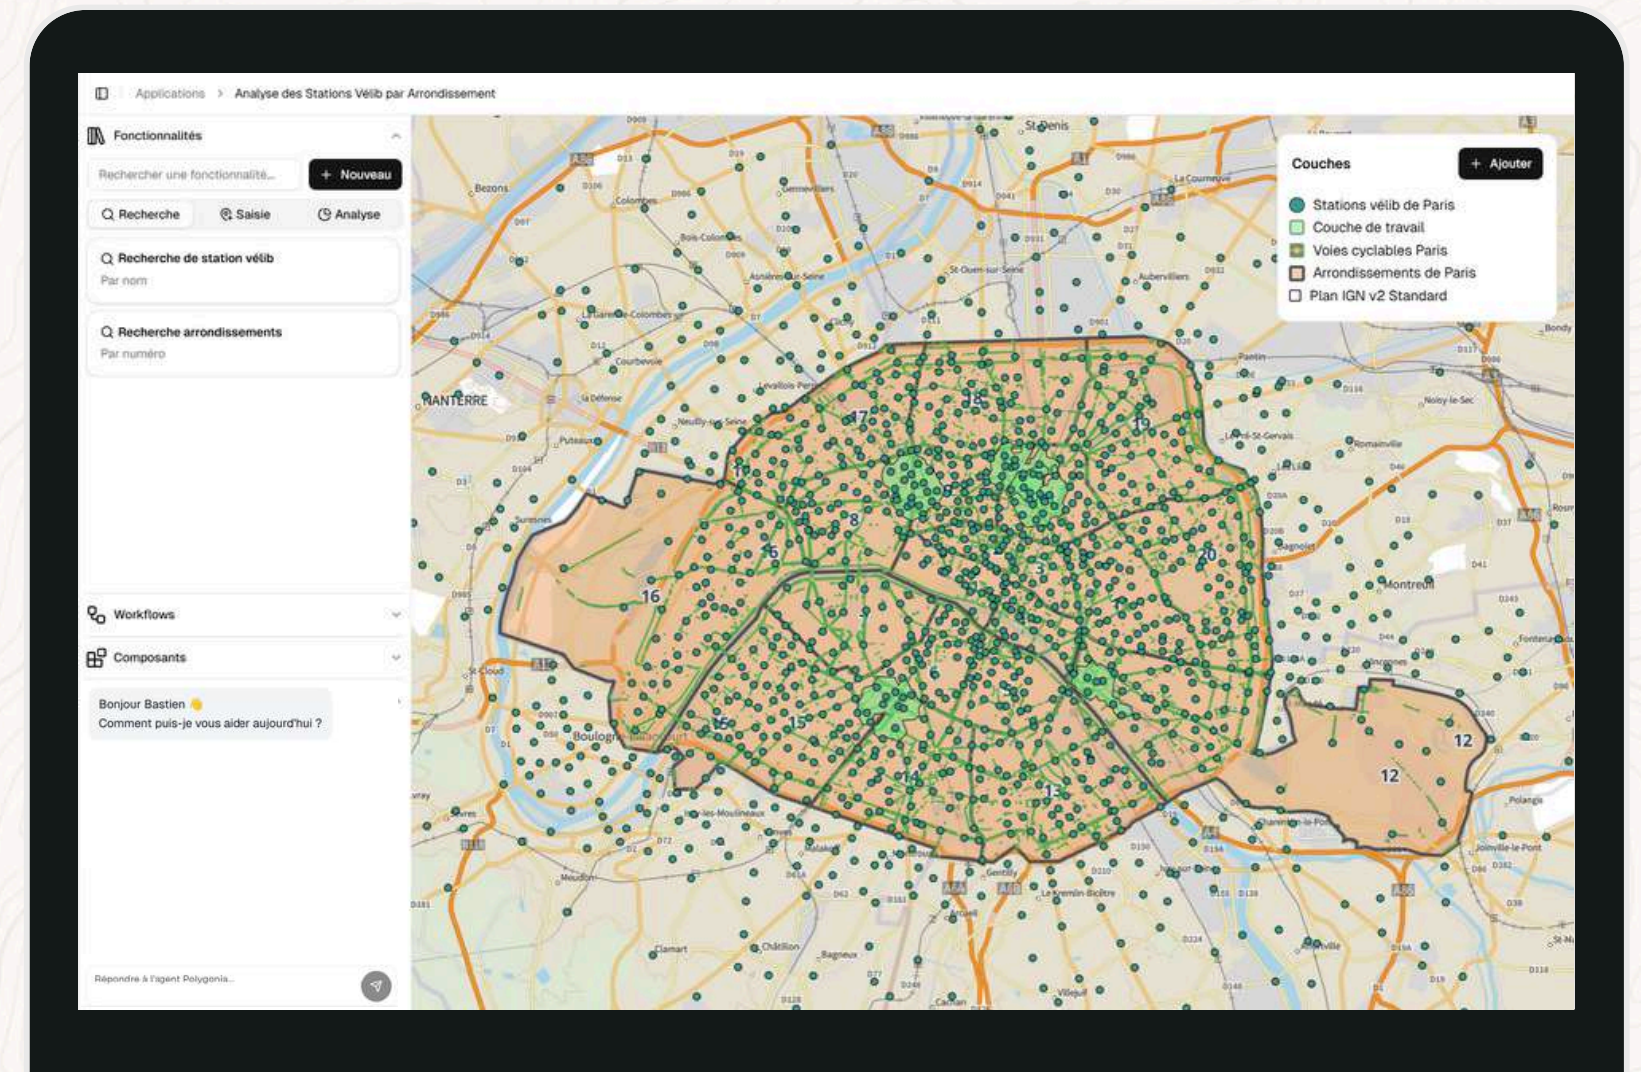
Applications > Analyse des Stations Vélib par Arrondissement

Fonctionnalités

Rechercher une fonctionnalité...

+ Nouveau

Recherche
Saisie
Analyse

Recherche de station vélib
Par nom

Recherche arrondissements
Par numéro

Workflows

Composants

Bonjour Bastien 👋
Comment puis-je vous aider aujourd'hui ?

Répondre à l'agent Polygonia...

Couches

+ Ajouter

Stations vélib de Paris
Couche de travail
Voies cyclables Paris
Arrondissements de Paris
Plan IGN v2 Standard

St-Denis
Bezons
Colombes
Bois-Colombes
Gennevilliers
Asnières-sur-Seine
St-Ouen-sur-Seine
Aubervilliers
La Courneuve
La Garenne-Colombes
Courbevoie
Levallois-Perret
Pantin
Bondy
NANTERRE
La Défense
Neuilly-sur-Seine
Puteaux
Le Pré-St-Gervais
Romainville
Noisy-le-Sec
Suresnes
Bagnolet
Montreuil
St-Cloud
Boulogne-Billancourt
Fontenay
Vincennes
Sèvres
Issy-les-Moulineaux
Vanves
Malakoff
Meudon
Gentilly
Le Kremlin-Bicêtre
Charenton-le-Pont
Joinville-le-Pont
Polangis
Clamart
Châtillon
Bagneux
Cachan
Villejuif
17
18
19
8
16
20
15
14
13
12
12
A86
A1
A3
A4
A6
A6b
D1
D7
D30
D41